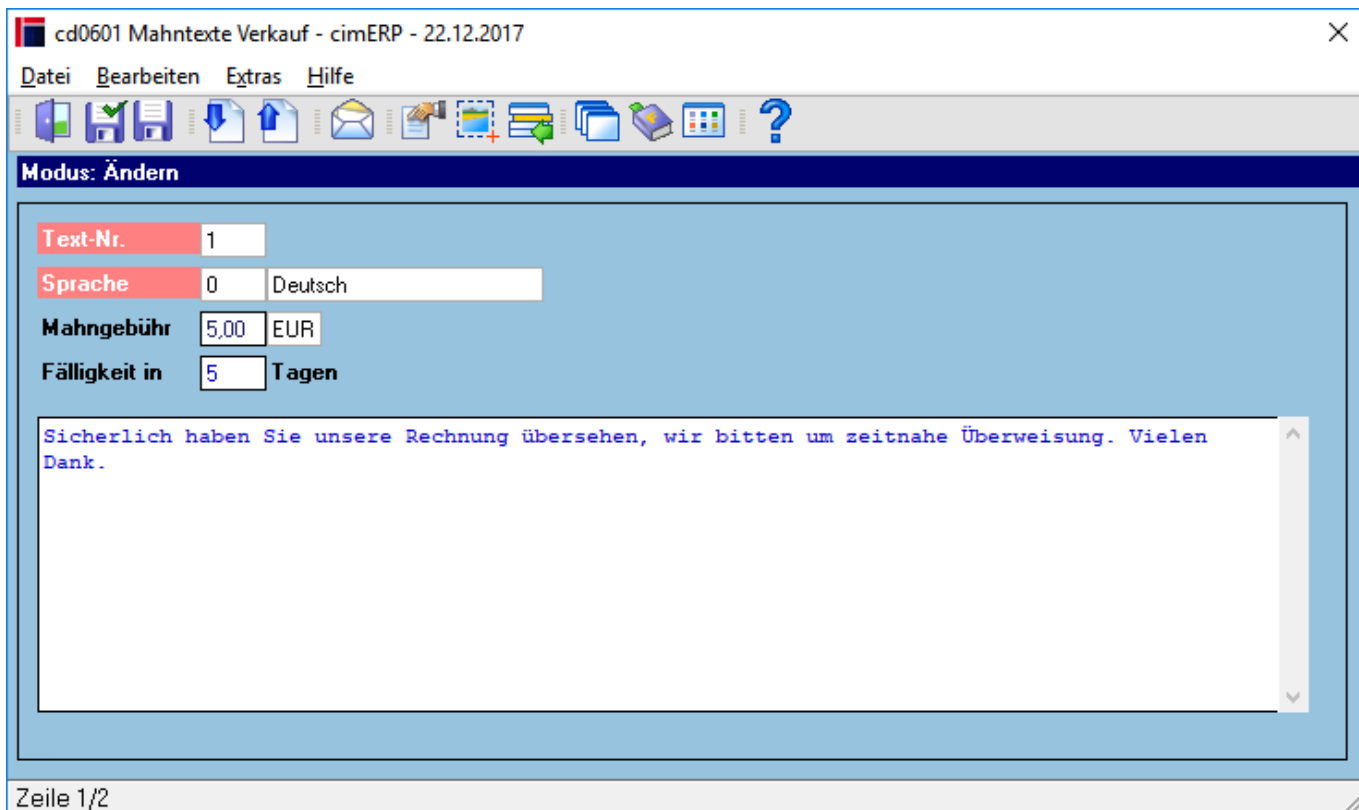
cd0601 Mahntexte Verkauf - cimERP - 22.12.2017

Datei Bearbeiten Extras Hilfe

Modus: Ändern

Text-Nr. 1

Sprache 0 Deutsch

Mahngebühr 5,00 EUR

Fälligkeit in 5 Tagen

Sicherlich haben Sie unsere Rechnung übersehen, wir bitten um zeitnahe Überweisung. Vielen Dank.

Zeile 1/2